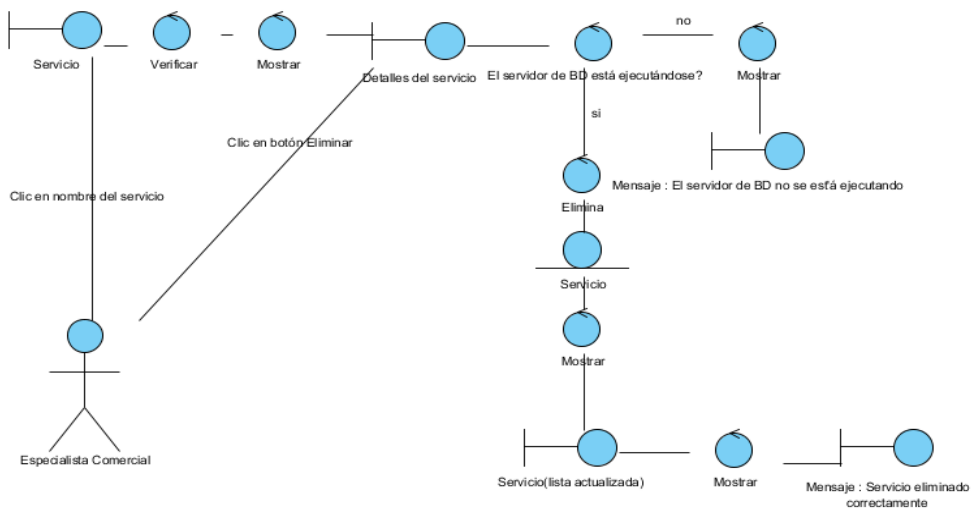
Servicio

Verificar

Mostrar

Detalles del servicio

no

El servidor de BD está ejecutándose?

Mostrar

si

Clic en botón Eliminar

Clic en nombre del servicio

Mensaje : El servidor de BD no se está ejecutando

Elimina

Servicio

Mostrar

Especialista Comercial

Servicio(lista actualizada)

Mostrar

Mensaje : Servicio eliminado correctamente